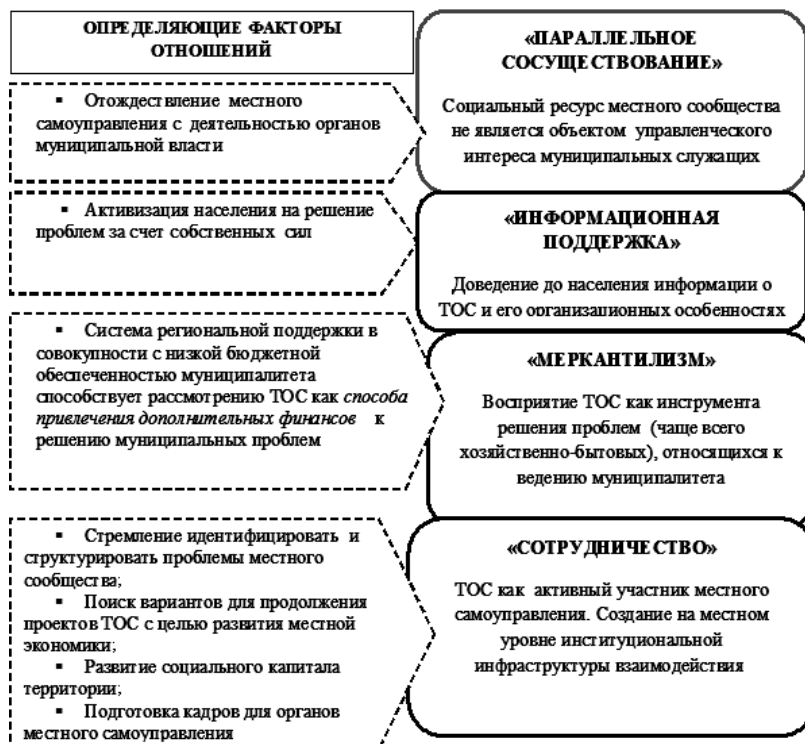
ОПРЕДЕЛЯЮЩИЕ ФАКТОРЫ ОТНОШЕНИЙ

▪ Отождествление местного самоуправления с деятельностью органов муниципальной власти

«ПАРАЛЛЕЛЬНОЕ СОСУЩЕСТВОВАНИЕ»

Социальный ресурс местного сообщества не является объектом управленческого интереса муниципальных служащих

▪ Активизация населения на решение проблем за счет собственных сил

«ИНФОРМАЦИОННАЯ ПОДДЕРЖКА»

Доведение до населения информации о ТОС и его организационных особенностях

▪ Система региональной поддержки в совокупности с низкой бюджетной обеспеченностью муниципалитета способствует рассмотрению ТОС как *способа привлечения дополнительных финансов* к решению муниципальных проблем

«МЕРКАНТИЛИЗМ»

Восприятие ТОС как инструмента решения проблем (чаще всего хозяйственно-бытовых), относящихся к ведению муниципалитета

▪ Стремление идентифицировать и структурировать проблемы местного сообщества;
▪ Поиск вариантов для продолжения проектов ТОС с целью развития местной экономики;
▪ Развитие социального капитала территории;
▪ Подготовка кадров для органов местного самоуправления

«СОТРУДНИЧЕСТВО»

ТОС как активный участник местного самоуправления. Создание на местном уровне институциональной инфраструктуры взаимодействия